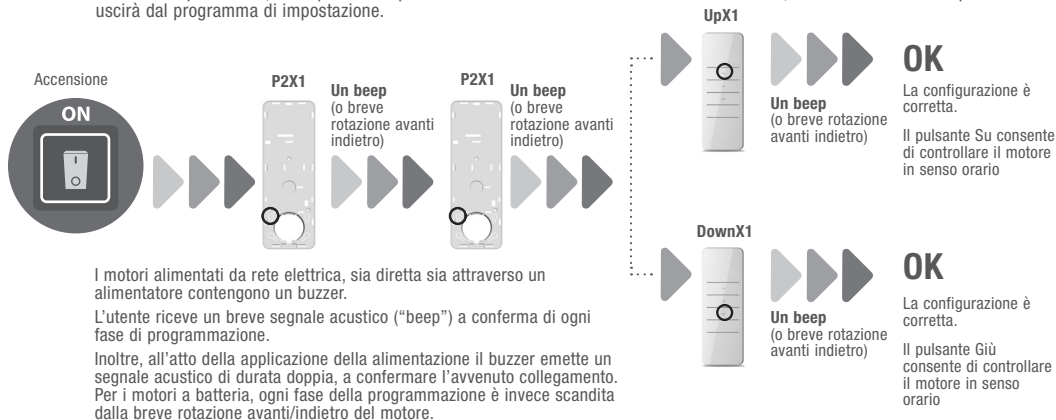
uscirà dal programma di impostazione.

Accensione

ON

P2X1

Un beep (o breve rotazione avanti indietro)

P2X1

Un beep (o breve rotazione avanti indietro)

UpX1

Un beep (o breve rotazione avanti indietro)

OK

La configurazione è corretta.

Il pulsante Su consente di controllare il motore in senso orario

DownX1

Un beep (o breve rotazione avanti indietro)

OK

La configurazione è corretta.

Il pulsante Giù consente di controllare il motore in senso orario

I motori alimentati da rete elettrica, sia diretta sia attraverso un alimentatore contengono un buzzer.

L'utente riceve un breve segnale acustico ("beep") a conferma di ogni fase di programmazione.

Inoltre, all'atto della applicazione della alimentazione il buzzer emette un segnale acustico di durata doppia, a confermare l'avvenuto collegamento. Per i motori a batteria, ogni fase della programmazione è invece scandita dalla breve rotazione avanti/indietro del motore.